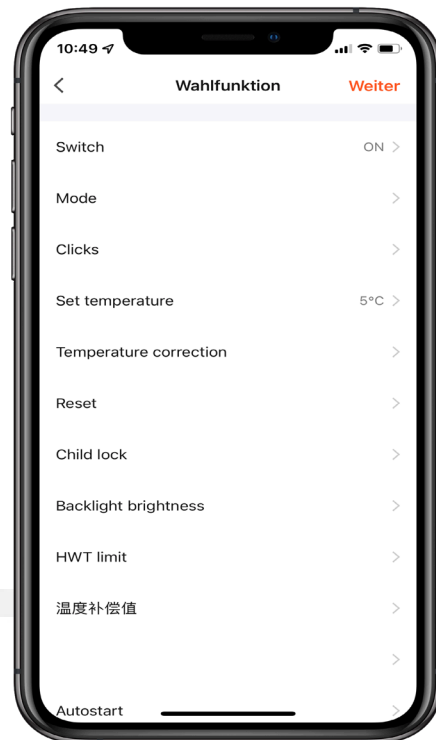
10:49

<

Wahlfunktion

Weiter

Switch

ON >

Mode

>

Clicks

>

Set temperature

5°C >

Temperature correction

>

Reset

>

Child lock

>

Backlight brightness

>

HWT limit

>

温度补偿值

>

>

Autostart

>